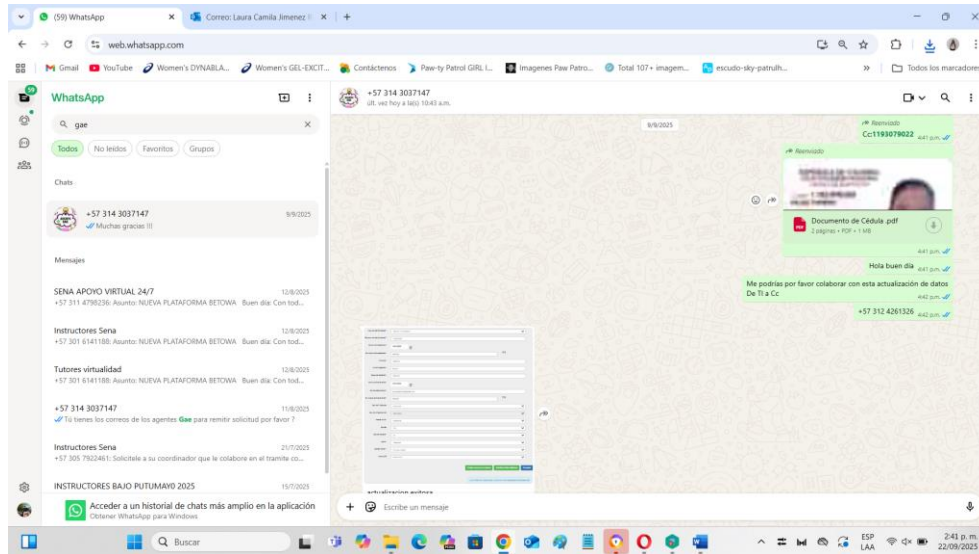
(59) WhatsApp × Correo: Laura Camila Jimenez × +

web.whatsapp.com

Gmail YouTube Women's DYNABLA... Women's GEL-EXCIT... Contáctenos Paw-ty Patrol GIRL I... Imagenes Paw Patro... Total 107+ imagem... escudo-sky-patrulh... » Todos los marcadores

59

WhatsApp

gae ×

Todos No leídos Favoritos Grupos

Chats

+57 314 3037147 9/9/2025
Muchas gracias !!!

Mensajes

SENA APOYO VIRTUAL 24/7 12/8/2025
+57 311 4798236: Asunto: NUEVA PLATAFORMA BETOWA Buen día: Con tod...

Instructores Sena 12/8/2025
+57 301 6141188: Asunto: NUEVA PLATAFORMA BETOWA Buen día: Con tod...

Tutores virtualidad 12/8/2025
+57 301 6141188: Asunto: NUEVA PLATAFORMA BETOWA Buen día: Con tod...

+57 314 3037147 11/8/2025
Tú tienes los correos de los agentes Gae para remitir solicitud por favor ?

Instructores Sena 21/7/2025
+57 305 7922461: Solicítele a su coordinador que le colabore en el tramite co...

INSTRUCTORES BAJO PUTUMAY0 2025 15/7/2025

Acceder a un historial de chats más amplio en la aplicación
Obtener WhatsApp para Windows

+57 314 3037147
últ. vez hoy a la(s) 10:43 a.m.

9/9/2025

Reenviado
Cc:1193079022 4:41 p.m.

Reenviado

Documento de Cédula .pdf
2 páginas • PDF • 1 MB
4:41 p.m.

Hola buen dia 4:41 p.m.

Me podrías por favor colaborar con esta actualización de datos De TI a Cc 4:42 p.m.

+57 312 4261326 4:42 p.m.

actualizacion exitosa

Escribe un mensaje

Buscar

ESP LAA 2:41 p.m. 22/09/2025